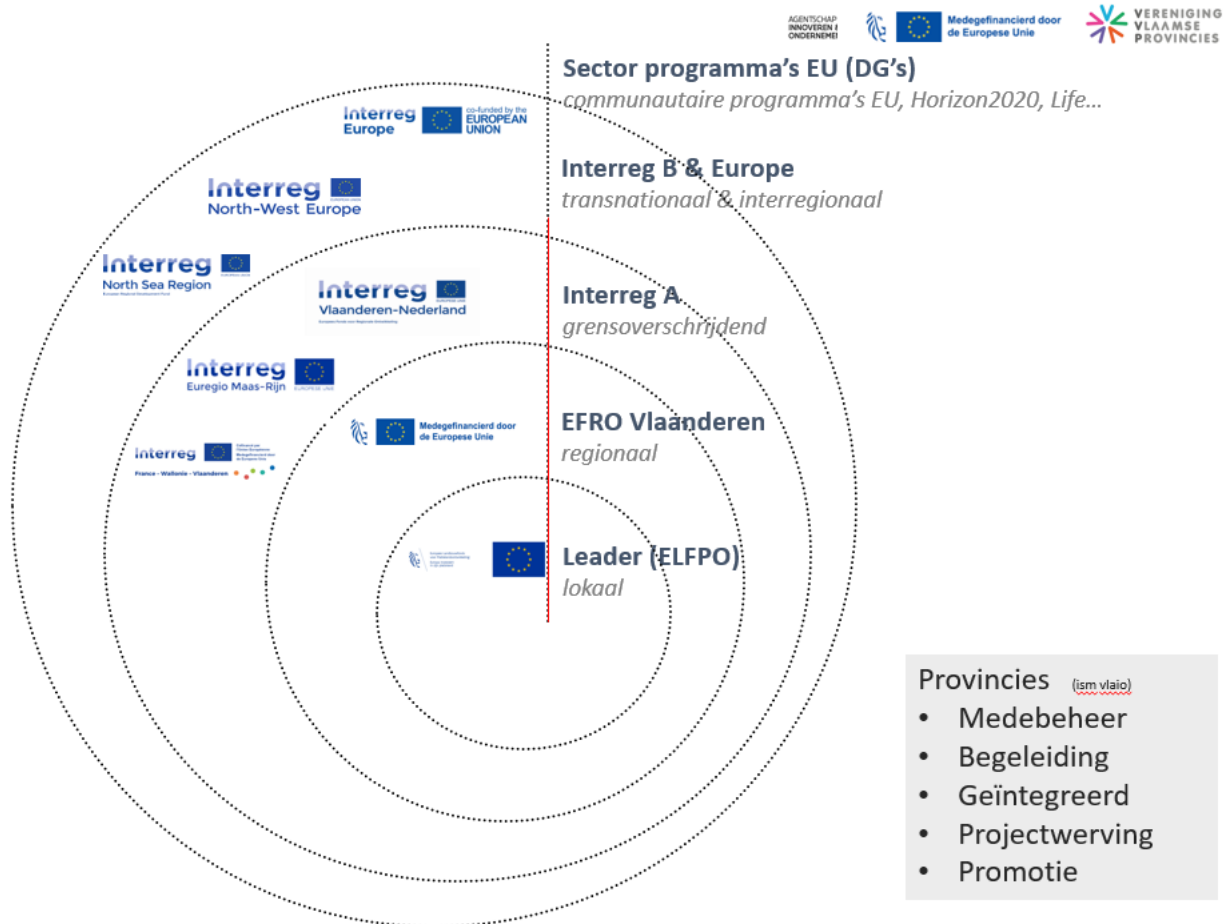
AGENTSCHAP INNOVEREN & ONDERNEMEN

Medegefinancierd door de Europese Unie

VERENIGING VLAAMSE PROVINCIES

Sector programma's EU (DG's)
communautaire programma's EU, Horizon2020, Life...

Interreg Europe
co-funded by the EUROPEAN UNION

Interreg B & Europe
transnationaal & interregionaal

Interreg North-West Europe

Interreg North Sea Region

Interreg Vlaanderen-Nederland

Interreg A
grensoverschrijdend

Interreg Euregio Maas-Rijn

Medegefinancierd door de Europese Unie

EFRO Vlaanderen
regionaal

Interreg France - Wallonie - Vlaanderen

Leader (ELFPO)
lokaal

Provincies (ism vlaio)
• Medebeheer
• Begeleiding
• Geïntegreerd
• Projectwerving
• Promotie